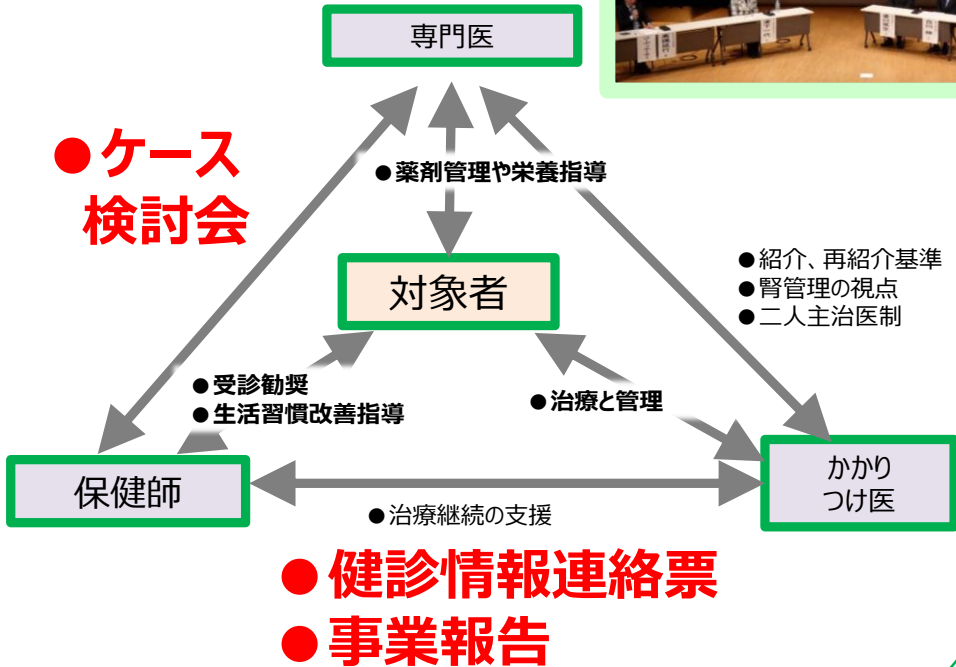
専門医

●ケース検討会

●薬剤管理や栄養指導

対象者

●紹介、再紹介基準
●腎管理の視点
●二人主治医制

●受診勧奨
●生活習慣改善指導

●治療と管理

保健師

かかりつけ医

●治療継続の支援

●健診情報連絡票
●事業報告